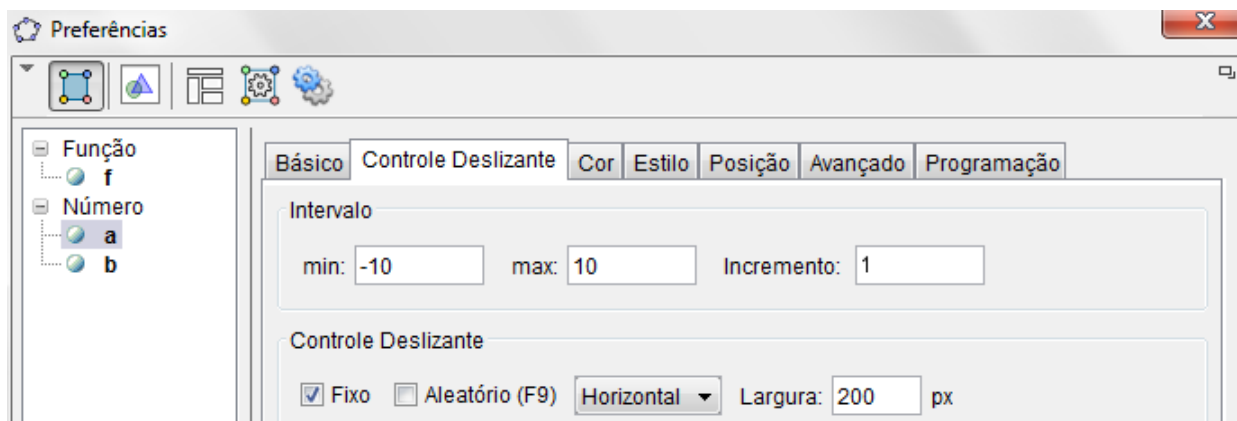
Preferências

Função
f
Número
a
b

Básico | Controle Deslizante | Cor | Estilo | Posição | Avançado | Programação

Intervalo

min: -10 max: 10 Incremento: 1

Controle Deslizante

Fixo Aleatório (F9) Horizontal Largura: 200 px